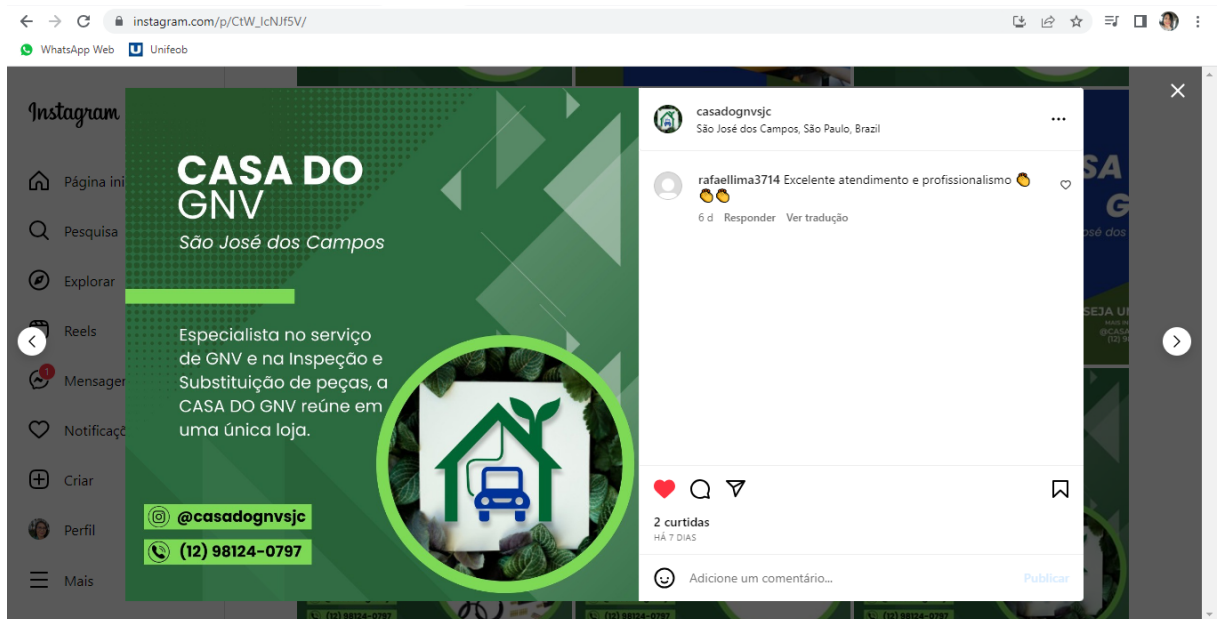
instagram.com/p/CtW_lcNJf5V/

WhatsApp Web   Unifeob

Instagram

Página ini
Pesquisa
Explorar
Reels
1
Mensager
Notificaçõ
Criar
Perfil
Mais

CASA DO GNV
São José dos Campos

Especialista no serviço de GNV e na Inspeção e Substituição de peças, a CASA DO GNV reúne em uma única loja.

@casadognvsjc
(12) 98124-0797

casadognvsjc
São José dos Campos, São Paulo, Brazil

rafaellima3714 Excelente atendimento e profissionalismo 👏 👏👏
6 d   Responder   Ver tradução

2 curtidas
HÁ 7 DIAS

Adicione um comentário...   Publicar